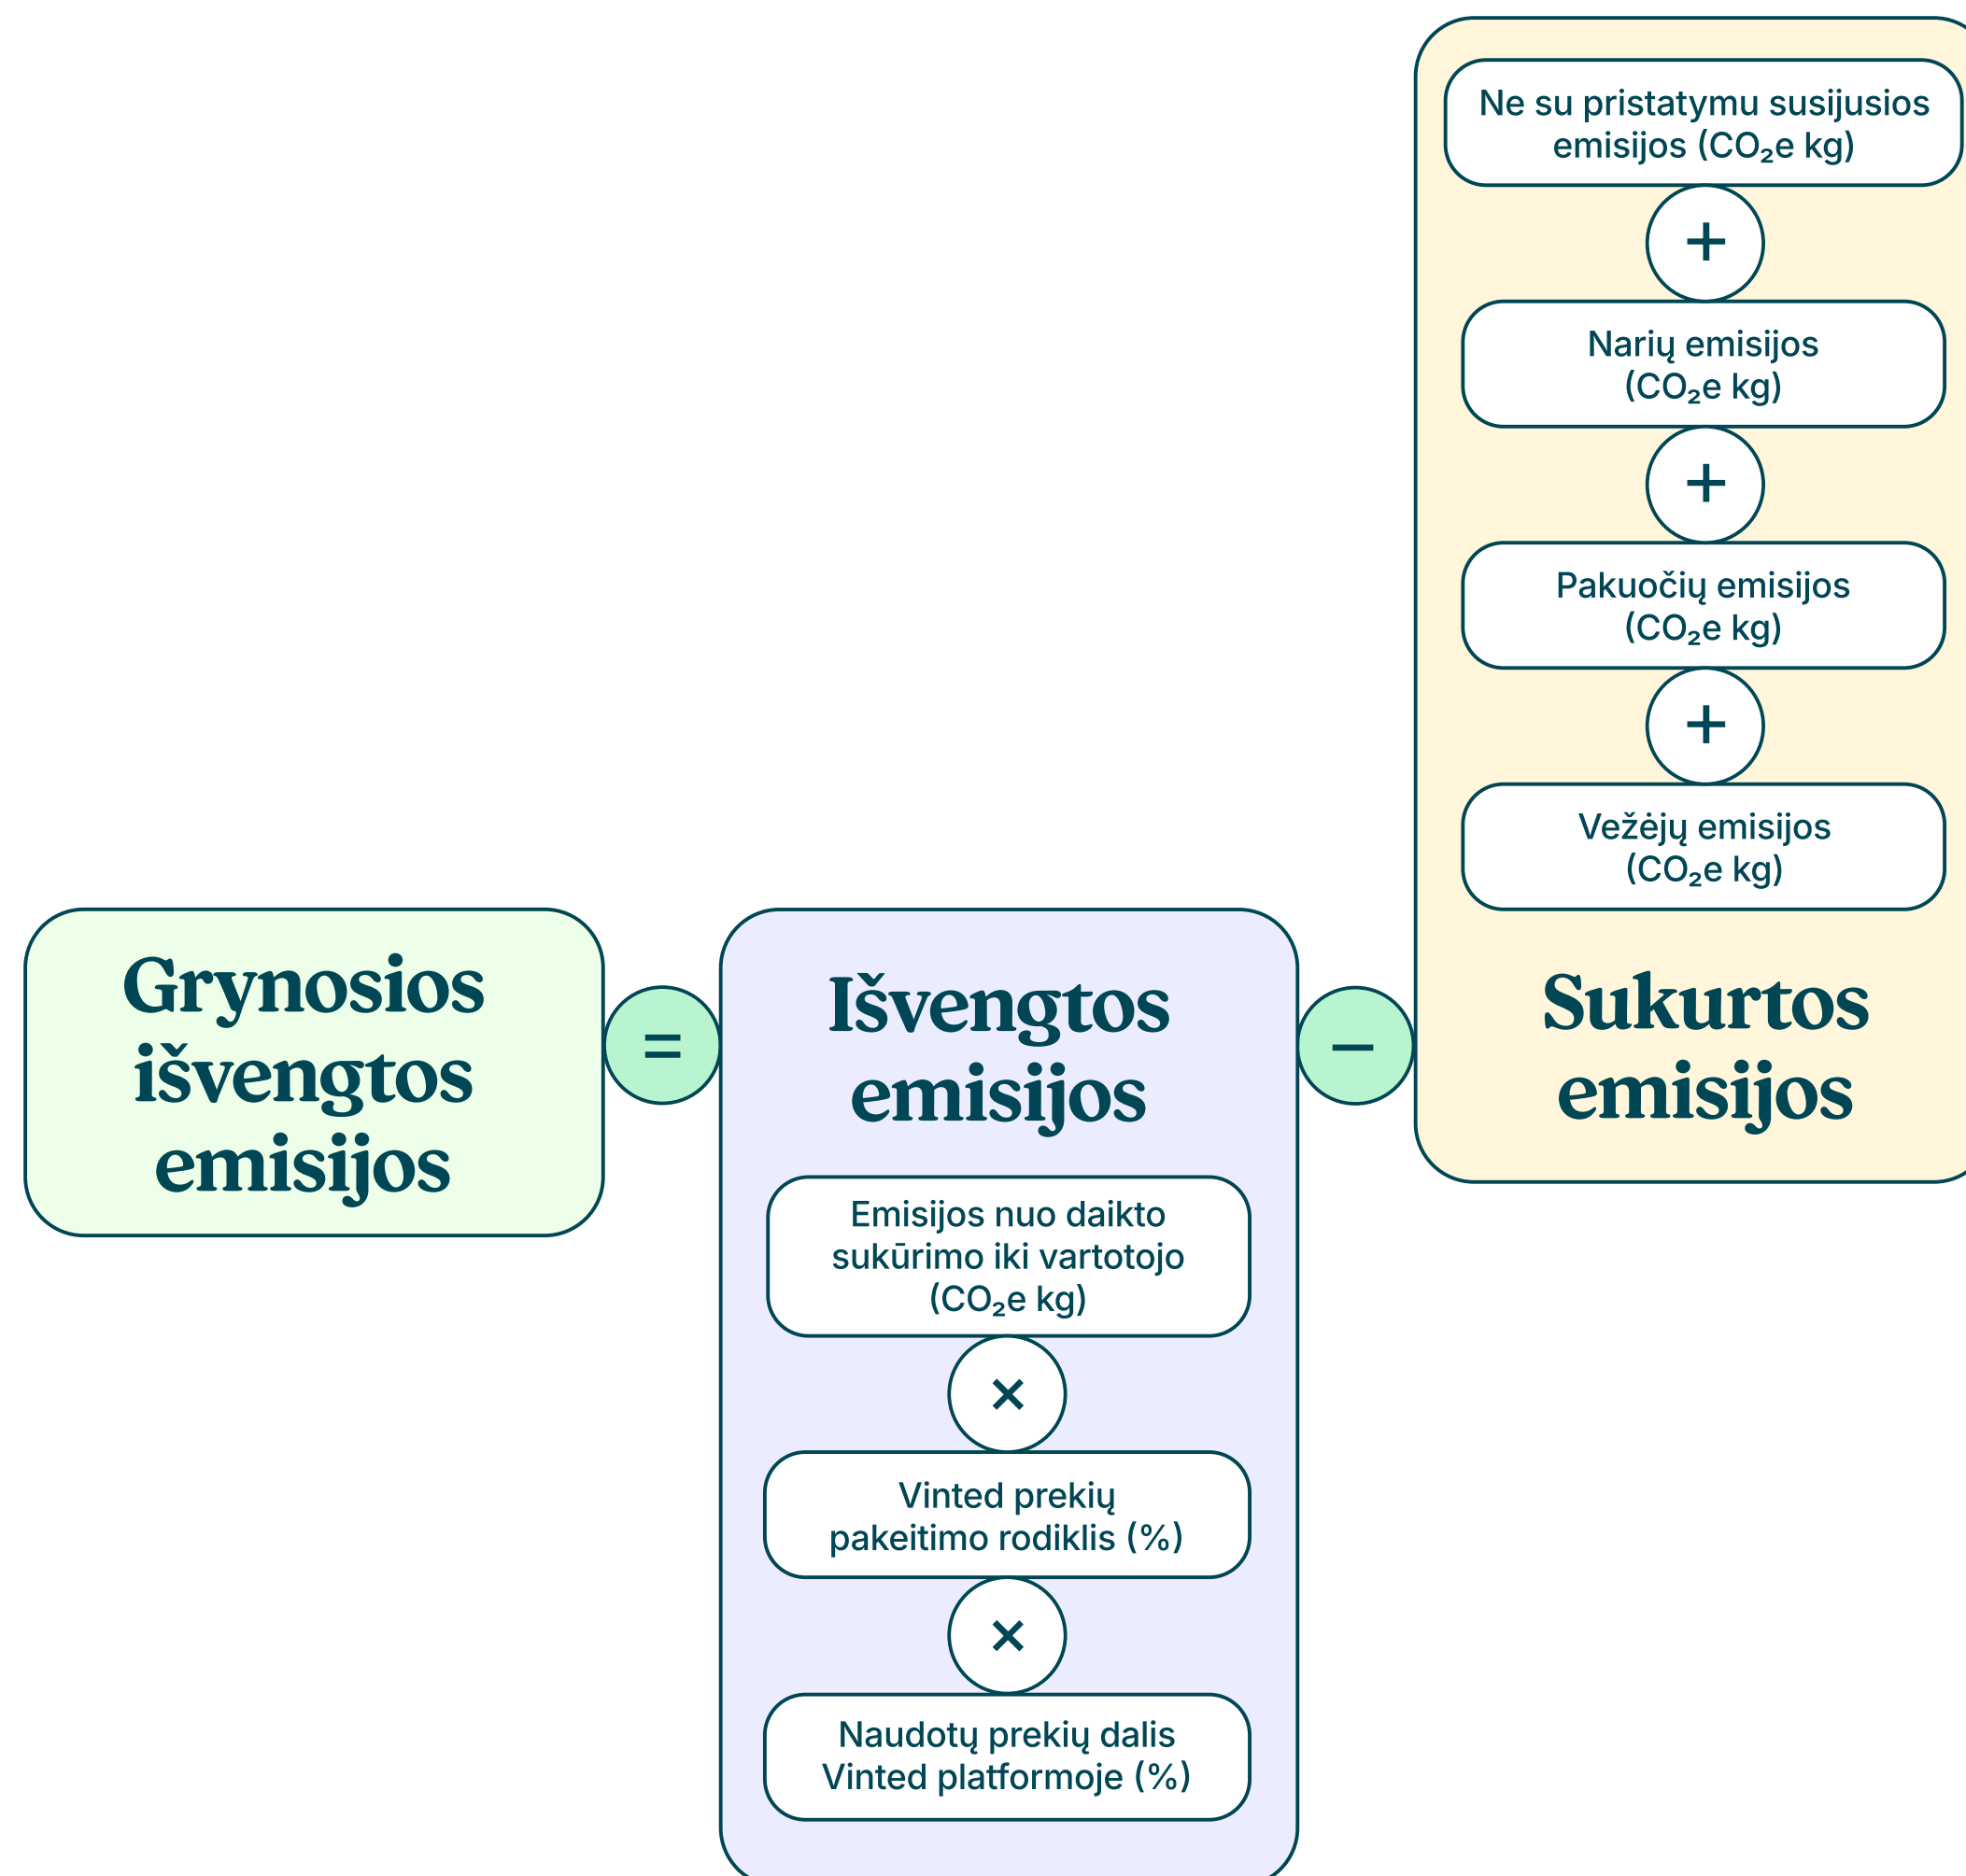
Grynosios išvengtos emisijos

=

Išvengtos emisijos

Emisijos nuo daikto sukūrimo iki vartotojo ($CO_2$e kg)

×

Vinted prekių pakeitimo rodiklis (%)

×

Naudotų prekių dalis Vinted platformoje (%)

–

Ne su pristatymu susijusios emisijos ($CO_2$e kg)

+

Narių emisijos ($CO_2$e kg)

+

Pakuočių emisijos ($CO_2$e kg)

+

Vežėjų emisijos ($CO_2$e kg)

Sukurtos emisijos